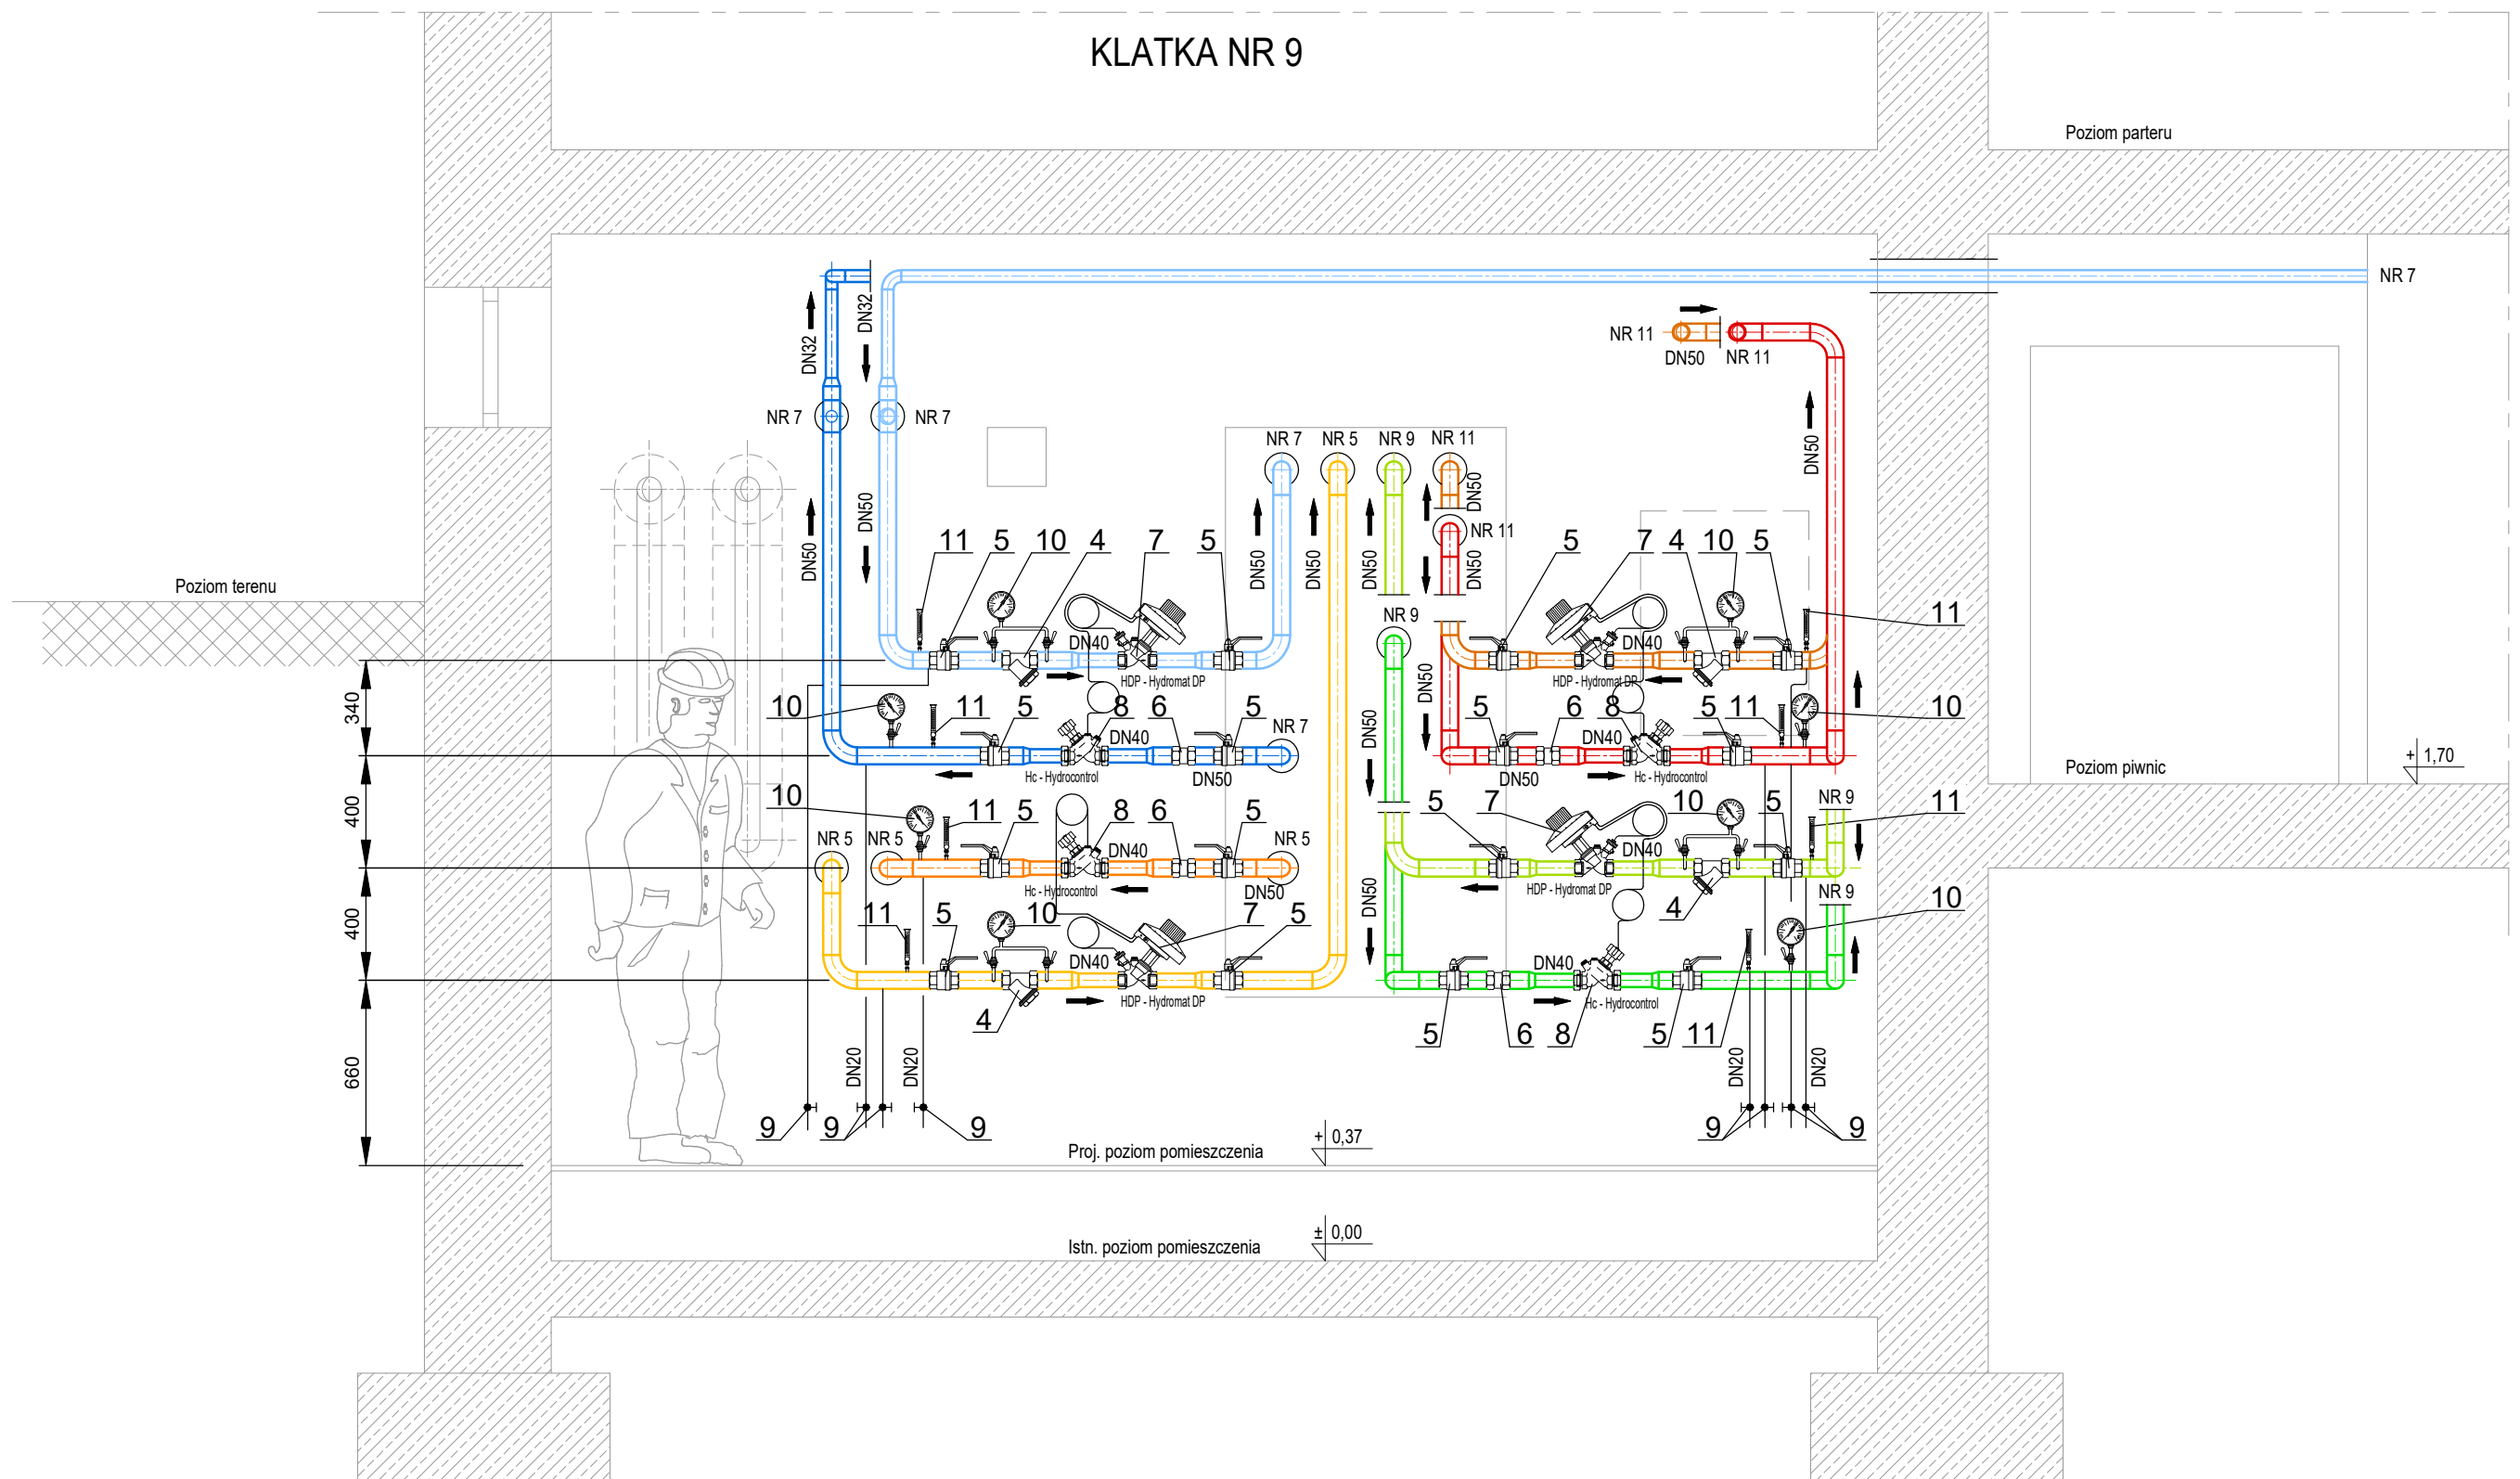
KLATKA NR 9

Poziom parteru

NR 7

NR 11 DN50 NR 11

DN32 DN32

NR 7 NR 7

NR 7 NR 5 NR 9 NR 11

DN50 NR 11 DN50

DN50 DN50 DN50 DN50 DN50 DN50

Poziom terenu

11 5 10 4 7 5

5 7 4 10 5

DN40 HDP - Hydromat DP

NR 9

DN40 HDP - Hydromat DP

11

340

10 11 5 8 6 5 NR 7

DN40 Hc - Hydrocontrol DN50

DN50 DN50

5 6 8 5 11 10

DN40 DN50 Hc - Hydrocontrol

Poziom piwnic

+ 1,70

400

10 11 5 8 6 5

NR 5 NR 5 NR 5

DN40 Hc - Hydrocontrol DN50

5 7 10 5 NR 9 11

DN40 HDP - Hydromat DP

NR 9

400

11 5 10 7 5

DN40 HDP - Hydromat DP

4

4 10

DN40 Hc - Hydrocontrol

DN50

5 6 8 5 11

660

DN20 DN20 DN20 DN20

9 9 9 9 9

+ 0,37

Proj. poziom pomieszczenia

± 0,00

Istn. poziom pomieszczenia